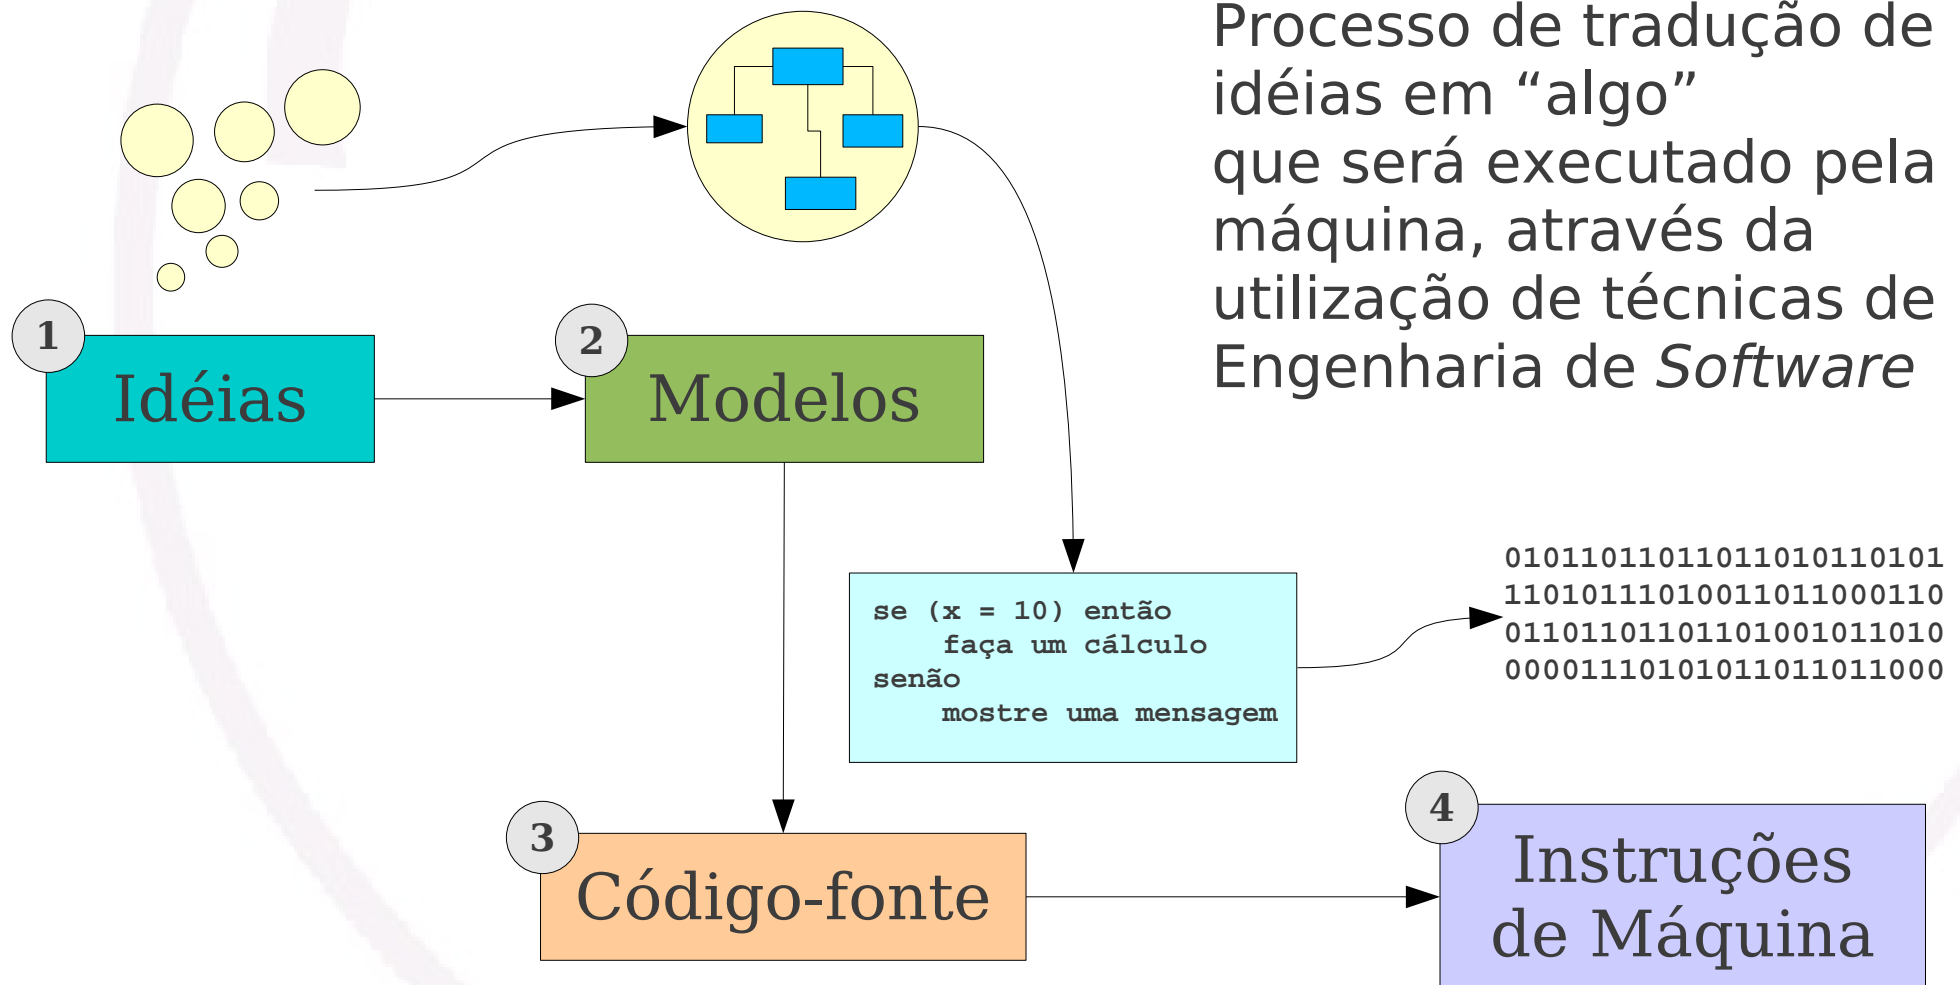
Processo de tradução de idéias em “algo” que será executado pela máquina, através da utilização de técnicas de Engenharia de *Software*

1
Idéias

2
Modelos

se (x = 10) então
faça um cálculo
senão
mostre uma mensagem

0101101101101101010110101
1101011101001101100011О
0110110110110100101101О
0000111010101101101100О

3
Código-fonte

4
Instruções de Máquina